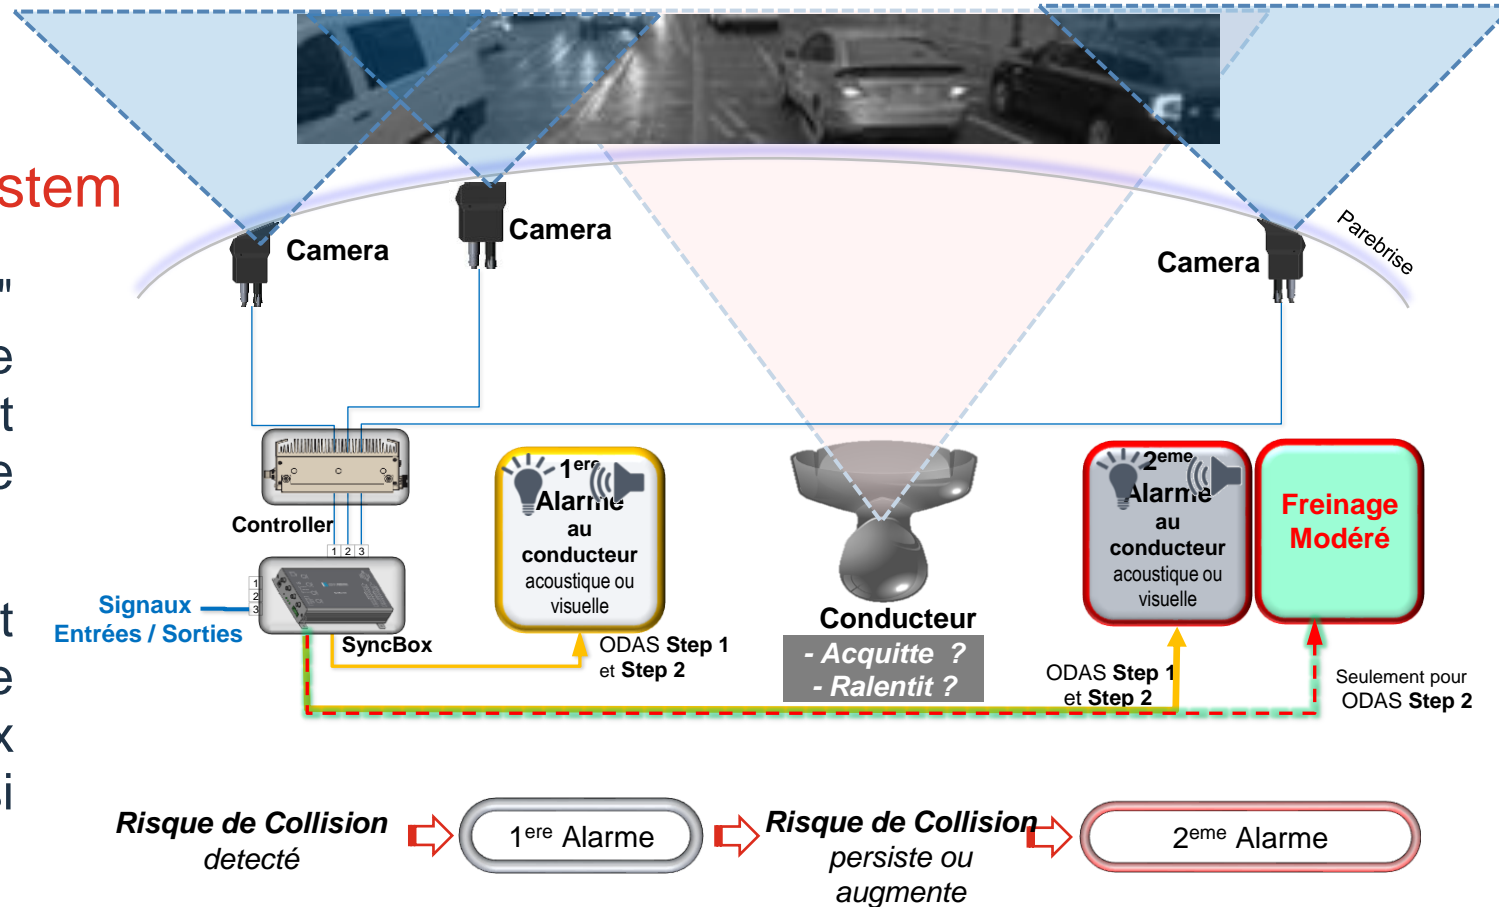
stem

"
e
t
e

t
e
x
i

Camera

Camera

Camera

Parebrise

Controller

1 2 3

Signaux
Entrées / Sorties

1
2
3

SyncBox

$1^{ere}$ Alarme au conducteur acoustique ou visuelle

ODAS Step 1 et Step 2

Conducteur
- Acquitte ?
- Ralentit ?

$2^{eme}$ Alarme au conducteur acoustique ou visuelle

ODAS Step 1 et Step 2

Freinage Modéré

Seulement pour ODAS Step 2

Risque de Collision detecté

$1^{ere}$ Alarme

Risque de Collision persiste ou augmente

$2^{eme}$ Alarme